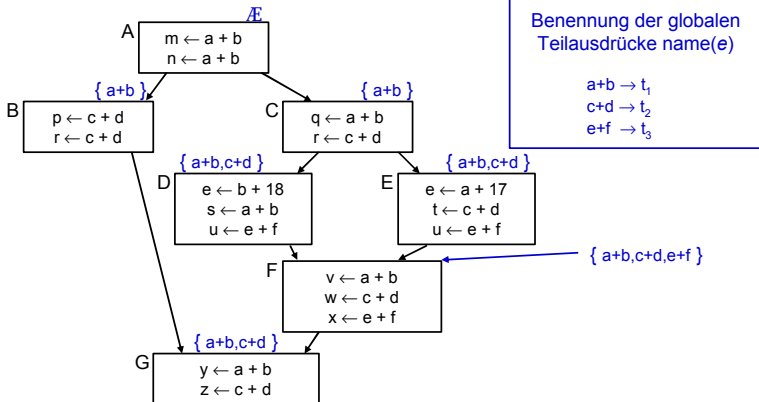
A
Æ
$m \leftarrow a + b$
$n \leftarrow a + b$

{ a+b }
B
$p \leftarrow c + d$
$r \leftarrow c + d$

{ a+b }
C
$q \leftarrow a + b$
$r \leftarrow c + d$

{ a+b,c+d }
D
$e \leftarrow b + 18$
$s \leftarrow a + b$
$u \leftarrow e + f$

{ a+b,c+d }
E
$e \leftarrow a + 17$
$t \leftarrow c + d$
$u \leftarrow e + f$

{ a+b,c+d,e+f }
F
$v \leftarrow a + b$
$w \leftarrow c + d$
$x \leftarrow e + f$

{ a+b,c+d }
G
$y \leftarrow a + b$
$z \leftarrow c + d$

Benennung der globalen Teilausdrücke name(e)

$a+b \rightarrow t_1$
$c+d \rightarrow t_2$
$e+f \rightarrow t_3$